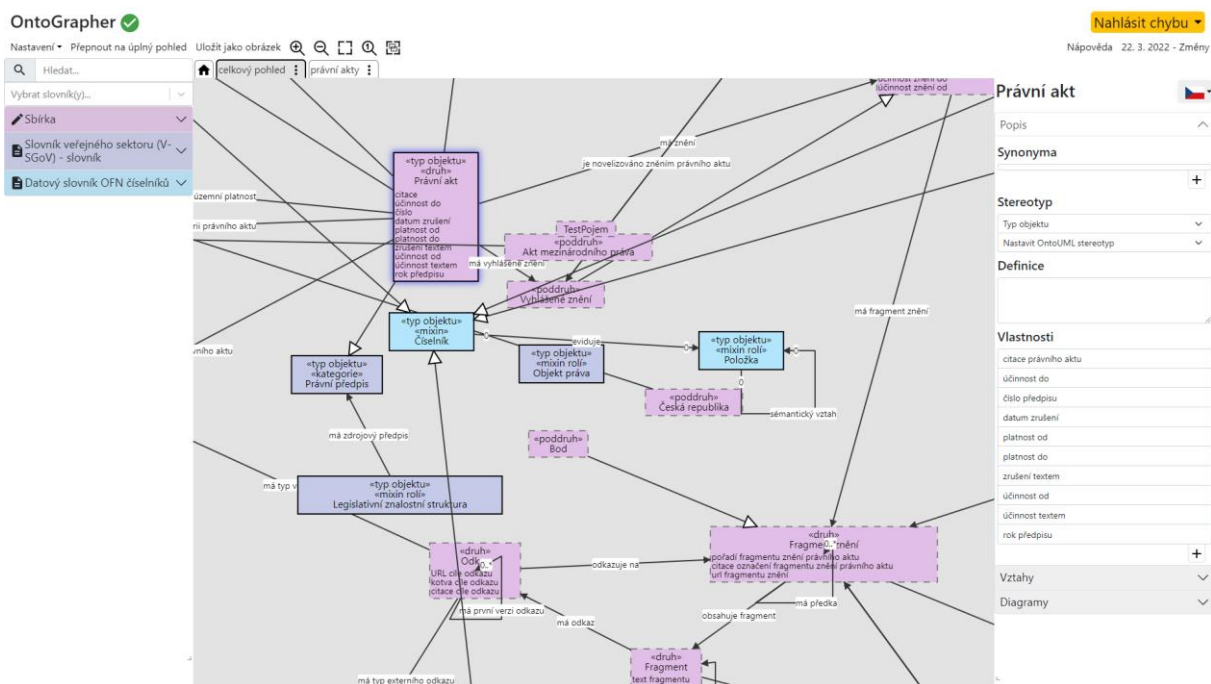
OntoGrapher

Nahlásit chybu

Nastavení Přepnout na úplný pohled Uložit jako obrázek

Nápověda 22. 3. 2022 - Změny

Hledat...

Vybrat slovník(y)...

Sbírka

Slovník veřejného sektoru (V-SGoV) - slovník

Datový slovník OFN číselníků

celkový pohled

právní akty

«typ objektu»
«druh»
Právní akt
citace
účinnost do
číslo
datum zrušení
platnost od
platnost do
zrušení textem
účinnost od
účinnost textem
rok předpisu

územní platnost

rii právního aktu

má znění

je novelizováno zněním právního aktu

účinnost znění do
účinnost znění od

TestPojem

«poddruh»
Akt mezinárodního práva

má vyhlášené znění

«poddruh»
Vyhlášené znění

má fragment znění

«typ objektu»
«mixin»
Číselník

eviduje

«typ objektu»
«mixin rolí»
Položka

«typ objektu»
«mixin rolí»
Objekt práva

«typ objektu»
«kategorie»
Právní předpis

«poddruh»
Česká republika

sémantický vztah

má zdrojový předpis

«poddruh»
Bod

má typ v

«typ objektu»
«mixin rolí»
Legislativní znalostní struktura

«druh»
Odk
URL cíle odkazu
kotva cíle odkazu
citace cíle odkazu

odkazuje na

«druh»
Fragment znění
pořadí fragmentu znění právního aktu
citace označení fragmentu znění právního aktu
url fragmentu znění

má první verzi odkazu

má odkaz

obsahuje fragment

má předka

«druh»
Fragment
text fragmentu

má typ externího odkazu

ního aktu

Právní akt

Popis

Synonyma

Stereotyp

Typ objektu

Nastavit OntoUML stereotyp

Definice

Vlastnosti

citace právního aktu
účinnost do
číslo předpisu
datum zrušení
platnost od
platnost do
zrušení textem
účinnost od
účinnost textem
rok předpisu

Vztahy

Diagramy